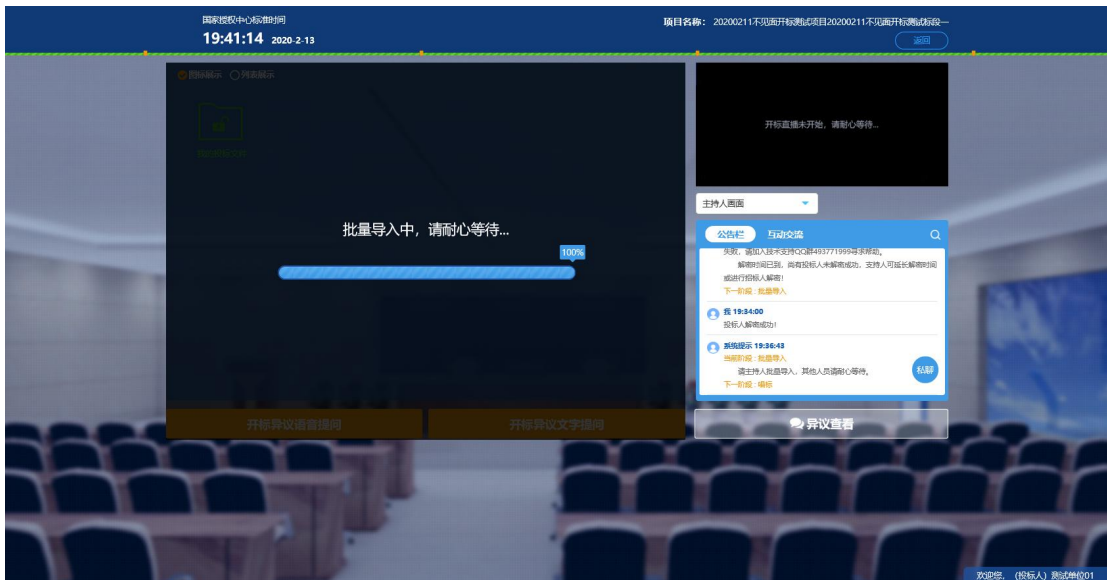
国家授权中心标准时间
19:41:14 2020-2-13

项目名称：20200211不见面开标测试项目20200211不见面开标测试标段一

返回

图标展示 列表展示

批量导入中，请耐心等待...

100%

开标异议语音提问 开标异议文字提问

开标直播未开始，请耐心等待...

主持人画面

公告栏 互动交流

失败，请加入技术支持QQ群493771999寻求帮助。

解密时间已到，尚有投标人未解密成功，支持人可延长解密时间或进行投标人解密！

下一阶段：批量导入

我 19:34:00
投标人解密成功！

系统提示 19:36:43
当前阶段：批量导入
请主持人批量导入，其他人员请耐心等待。
下一阶段：唱标

私聊

异议查看

欢迎您，（投标人）测试单位01